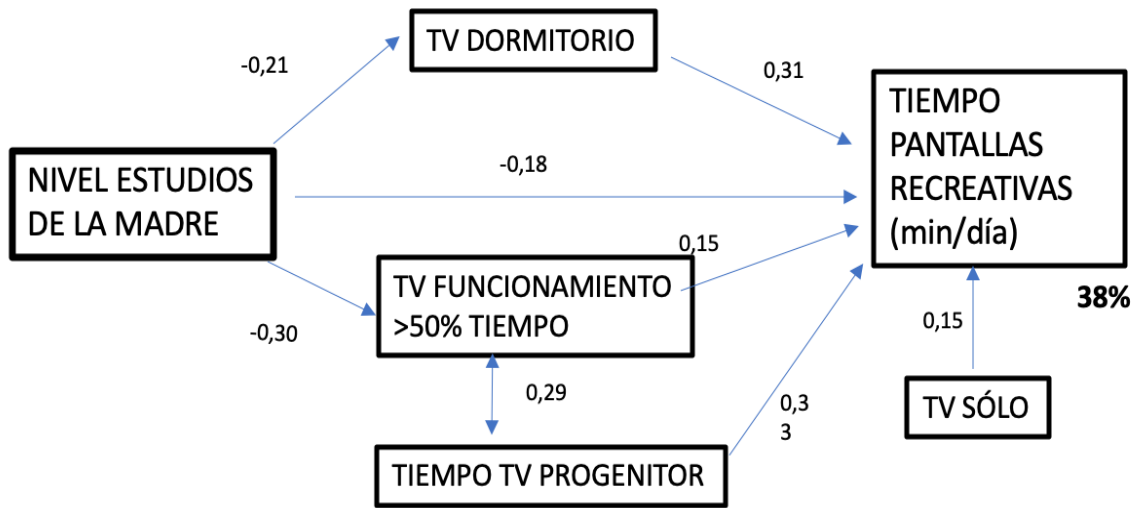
TV DORMITORIO

-0,21

0,31

TIEMPO PANTALLAS RECREATIVAS (min/día)

NIVEL ESTUDIOS DE LA MADRE

-0,18

0,15

TV FUNCIONAMIENTO >50% TIEMPO

38%

-0,30

0,15

0,29

0,3
3

TV SÓLO

TIEMPO TV PROGENITOR